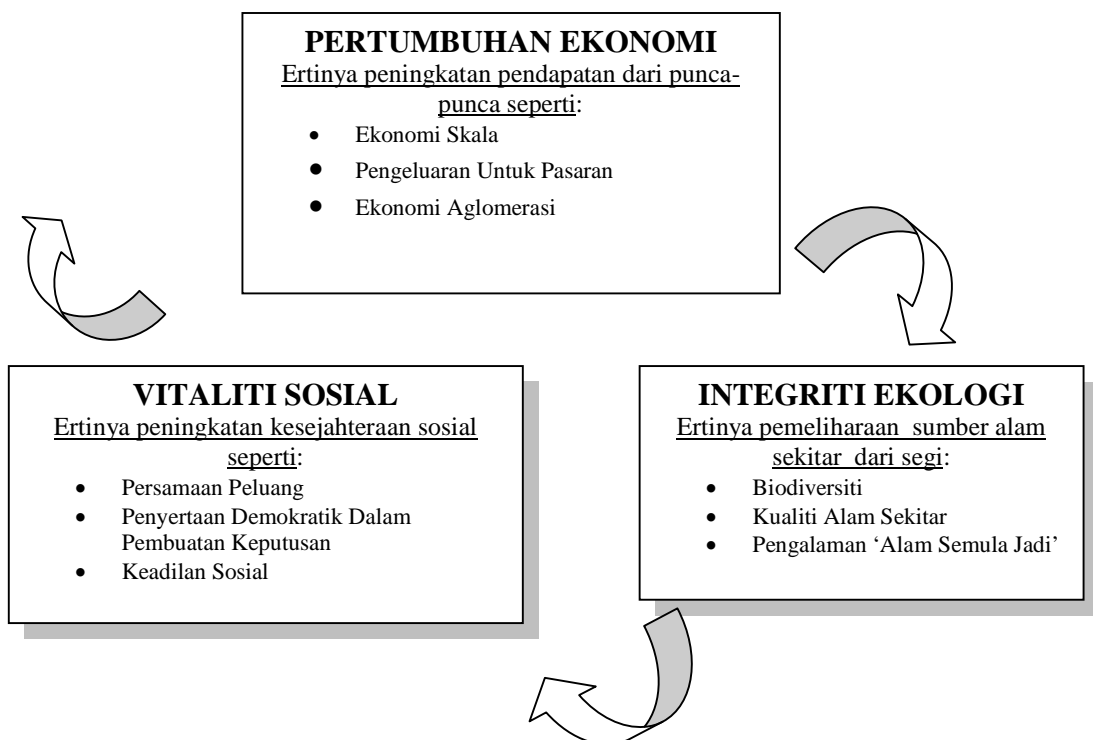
PERTUMBUHAN EKONOMI
Ertinya peningkatan pendapatan dari punca-punca seperti:
- Ekonomi Skala
- Pengeluaran Untuk Pasaran
- Ekonomi Aglomerasi

VITALITI SOSIAL
Ertinya peningkatan kesejahteraan sosial seperti:
- Persamaan Peluang
- Penyertaan Demokratik Dalam Pembuatan Keputusan
- Keadilan Sosial

INTEGRITI EKOLOGI
Ertinya pemeliharaan sumber alam sekitar dari segi:
- Biodiversiti
- Kualiti Alam Sekitar
- Pengalaman 'Alam Semula Jadi'